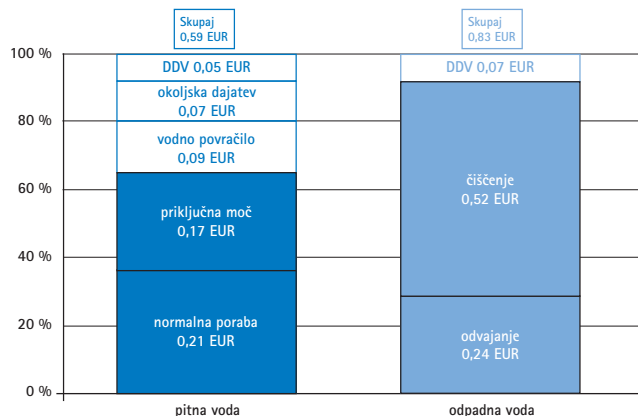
Skupaj
0,59 EUR

Skupaj
0,83 EUR

100 %
80 %
60 %
40 %
20 %
0 %

DDV 0,05 EUR
okoljska dajatev
0,07 EUR
vodno povračilo
0,09 EUR
priključna moč
0,17 EUR
normalna poraba
0,21 EUR

DDV 0,07 EUR
čiščenje
0,52 EUR
odvajanje
0,24 EUR

pitna voda
odpadna voda